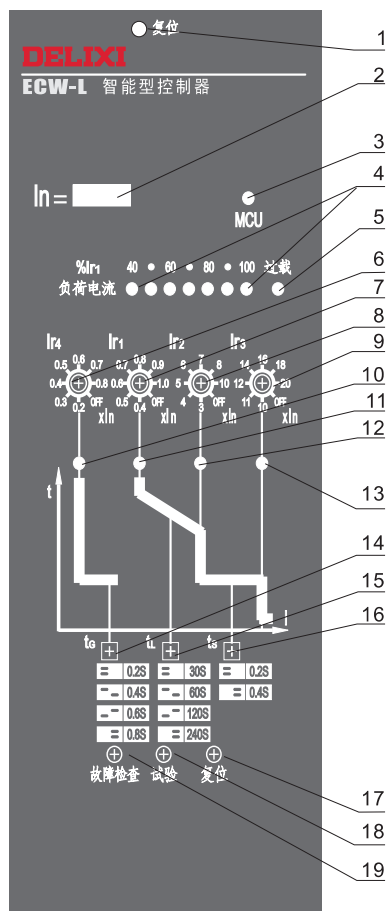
复位
1
DELIXI
ECW-L 智能型控制器
2
3
In =
MCU
4
5
%Ir1 40 60 80 100 过载
负荷电流
6
7
8
9
Ir4 Ir1 Ir2 Ir3
0.5 0.6 0.7 0.4 0.8 0.3 OFF 0.2
0.7 0.8 0.9 0.6 1.0 0.5 0.4
6 7 8 5 10 4 3 OFF
14 16 18 12 20 11 10 OFF
xIn xIn xIn
10
11
12
t
13
14
15
16
I
tG tL ts
| Symbol | Time | Symbol | Time | Symbol | Time |
|---|---|---|---|---|---|
| = | 0.2S | = | 30S | = | 0.2S |
| = | 0.4S | = | 60S | = | 0.4S |
| = | 0.6S | = | 120S | | |
| = | 0.8S | = | 240S | | |

故障检查 试验 复位
17
18
19